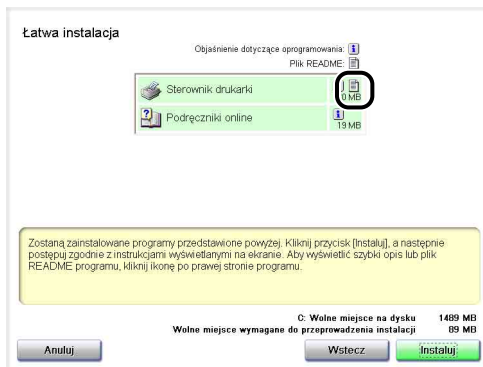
Łatwa instalacja

Objaśnienie dotyczące oprogramowania:
Plik README:

| Sterownik drukarki | 0 MB |
|---|---|
| Podręczniki online | 19 MB |

Zostaną zainstalowane programy przedstawione powyżej. Kliknij przycisk [Instaluj], a następnie postępuj zgodnie z instrukcjami wyświetlanymi na ekranie. Aby wyświetlić szybki opis lub plik README programu, kliknij ikonę po prawej stronie programu.

C: Wolne miejsce na dysku 1489 MB
Wolne miejsce wymagane do przeprowadzenia instalacji 89 MB

Anuluj
Wstecz
Instaluj